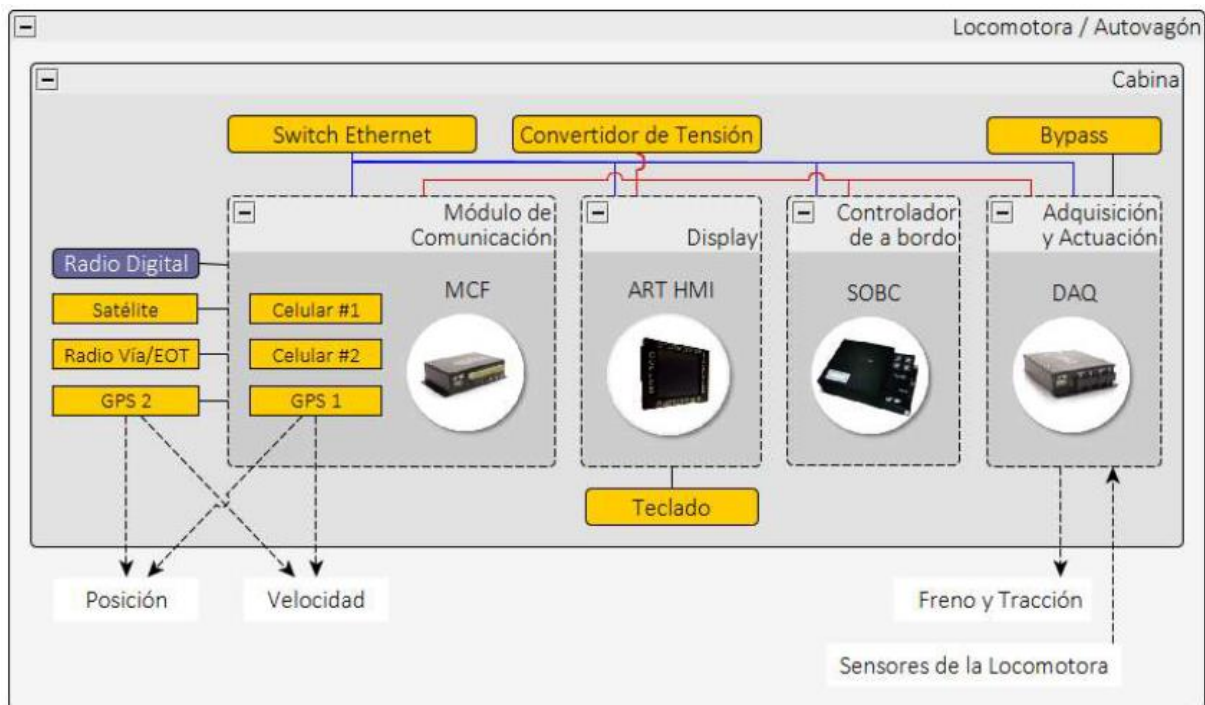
Locomotora / Autovagón

Cabina

Switch Ethernet

Convertidor de Tensión

Bypass

Módulo de Comunicación

Display

Controlador de a bordo

Adquisición y Actuación

Radio Digital

Satélite

Radio Vía/EOT

GPS 2

Celular #1

Celular #2

GPS 1

MCF

ART HMI

SOBC

DAQ

Teclado

Posición

Velocidad

Freno y Tracción

Sensores de la Locomotora